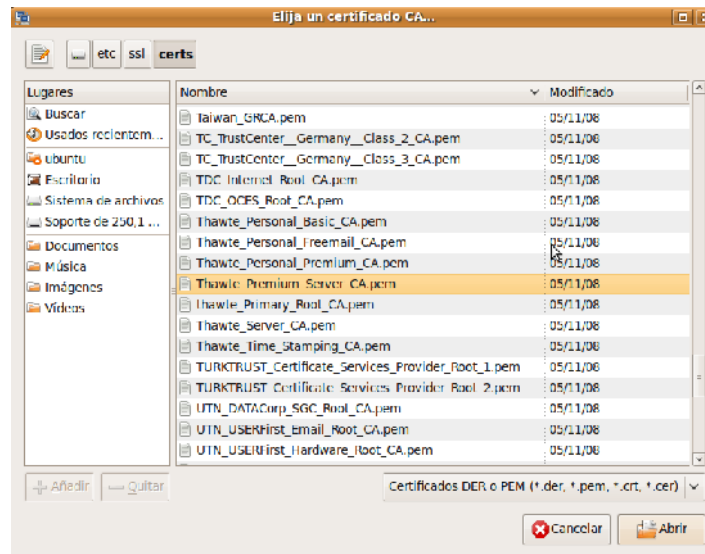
Elija un certificado CA...

etc ssl certs

| Lugares |
|---|
| Buscar |
| Usados recientem... |
| ubuntu |
| Escritorio |
| Sistema de archivos |
| Soporte de 250,1 ... |
| Documentos |
| Música |
| Imágenes |
| Vídeos |

| Nombre | Modificado |
|---|---|
| Taiwan_GRCA.pem | 05/11/08 |
| TC_TrustCenter__Germany__Class_2_CA.pem | 05/11/08 |
| TC_TrustCenter__Germany__Class_3_CA.pem | 05/11/08 |
| TDC_Internet_Root_CA.pem | 05/11/08 |
| TDC_OCES_Root_CA.pem | 05/11/08 |
| Thawte_Personal_Basic_CA.pem | 05/11/08 |
| Thawte_Personal_Freemail_CA.pem | 05/11/08 |
| Thawte_Personal_Premium_CA.pem | 05/11/08 |
| Thawte_Premium_Server_CA.pem | 05/11/08 |
| Thawte_Primary_Root_CA.pem | 05/11/08 |
| Thawte_Server_CA.pem | 05/11/08 |
| Thawte_Time_Stamping_CA.pem | 05/11/08 |
| TURKTRUST_Certificate_Services_Provider_Root_1.pem | 05/11/08 |
| TURKTRUST_Certificate_Services_Provider_Root_2.pem | 05/11/08 |
| UTN_DATACorp_SGC_Root_CA.pem | 05/11/08 |
| UTN_USERFirst_Email_Root_CA.pem | 05/11/08 |
| UTN_USERFirst_Hardware_Root_CA.pem | 05/11/08 |

Añadir Quitar

Certificados DER o PEM (*.der, *.pem, *.crt, *.cer)

Cancelar Abrir